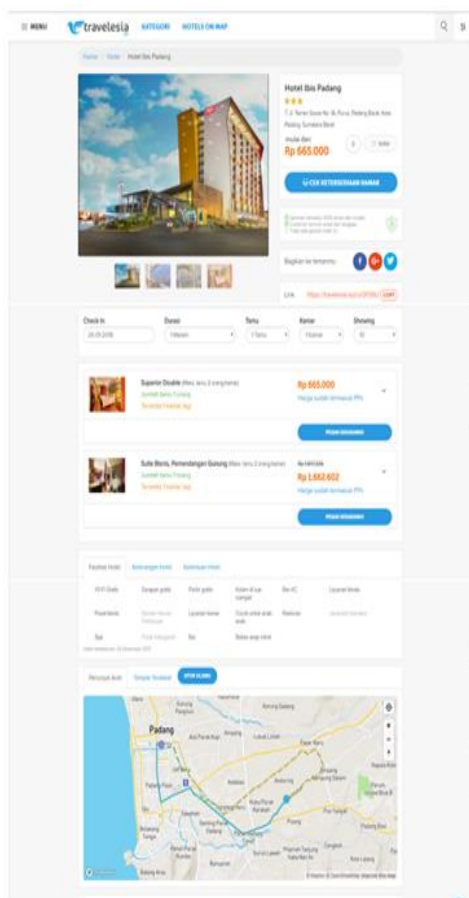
MENU travelesia KATEGORI HOTELS ON MAP

Home / Hotel / Hotel Ibis Padang

Hotel Ibis Padang

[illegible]

mulai dari
Rp 665.000

CEK KETERSEDIAAN KAMAR

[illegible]

Bagikan ke temanmu

Link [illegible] COPY

Check In
Durasi
Tamu
Kamar
Showing

Superior Double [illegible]
Rp 665.000
Harga sudah termasuk PPN
PESAN SEKARANG

Suite Room, Pemandangan Gunung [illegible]
Rp 1.662.602
Harga sudah termasuk PPN
PESAN SEKARANG

Fasilitas Hotel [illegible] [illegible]

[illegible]

Petunjuk Arah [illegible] LIHAT ULASAN

Padang